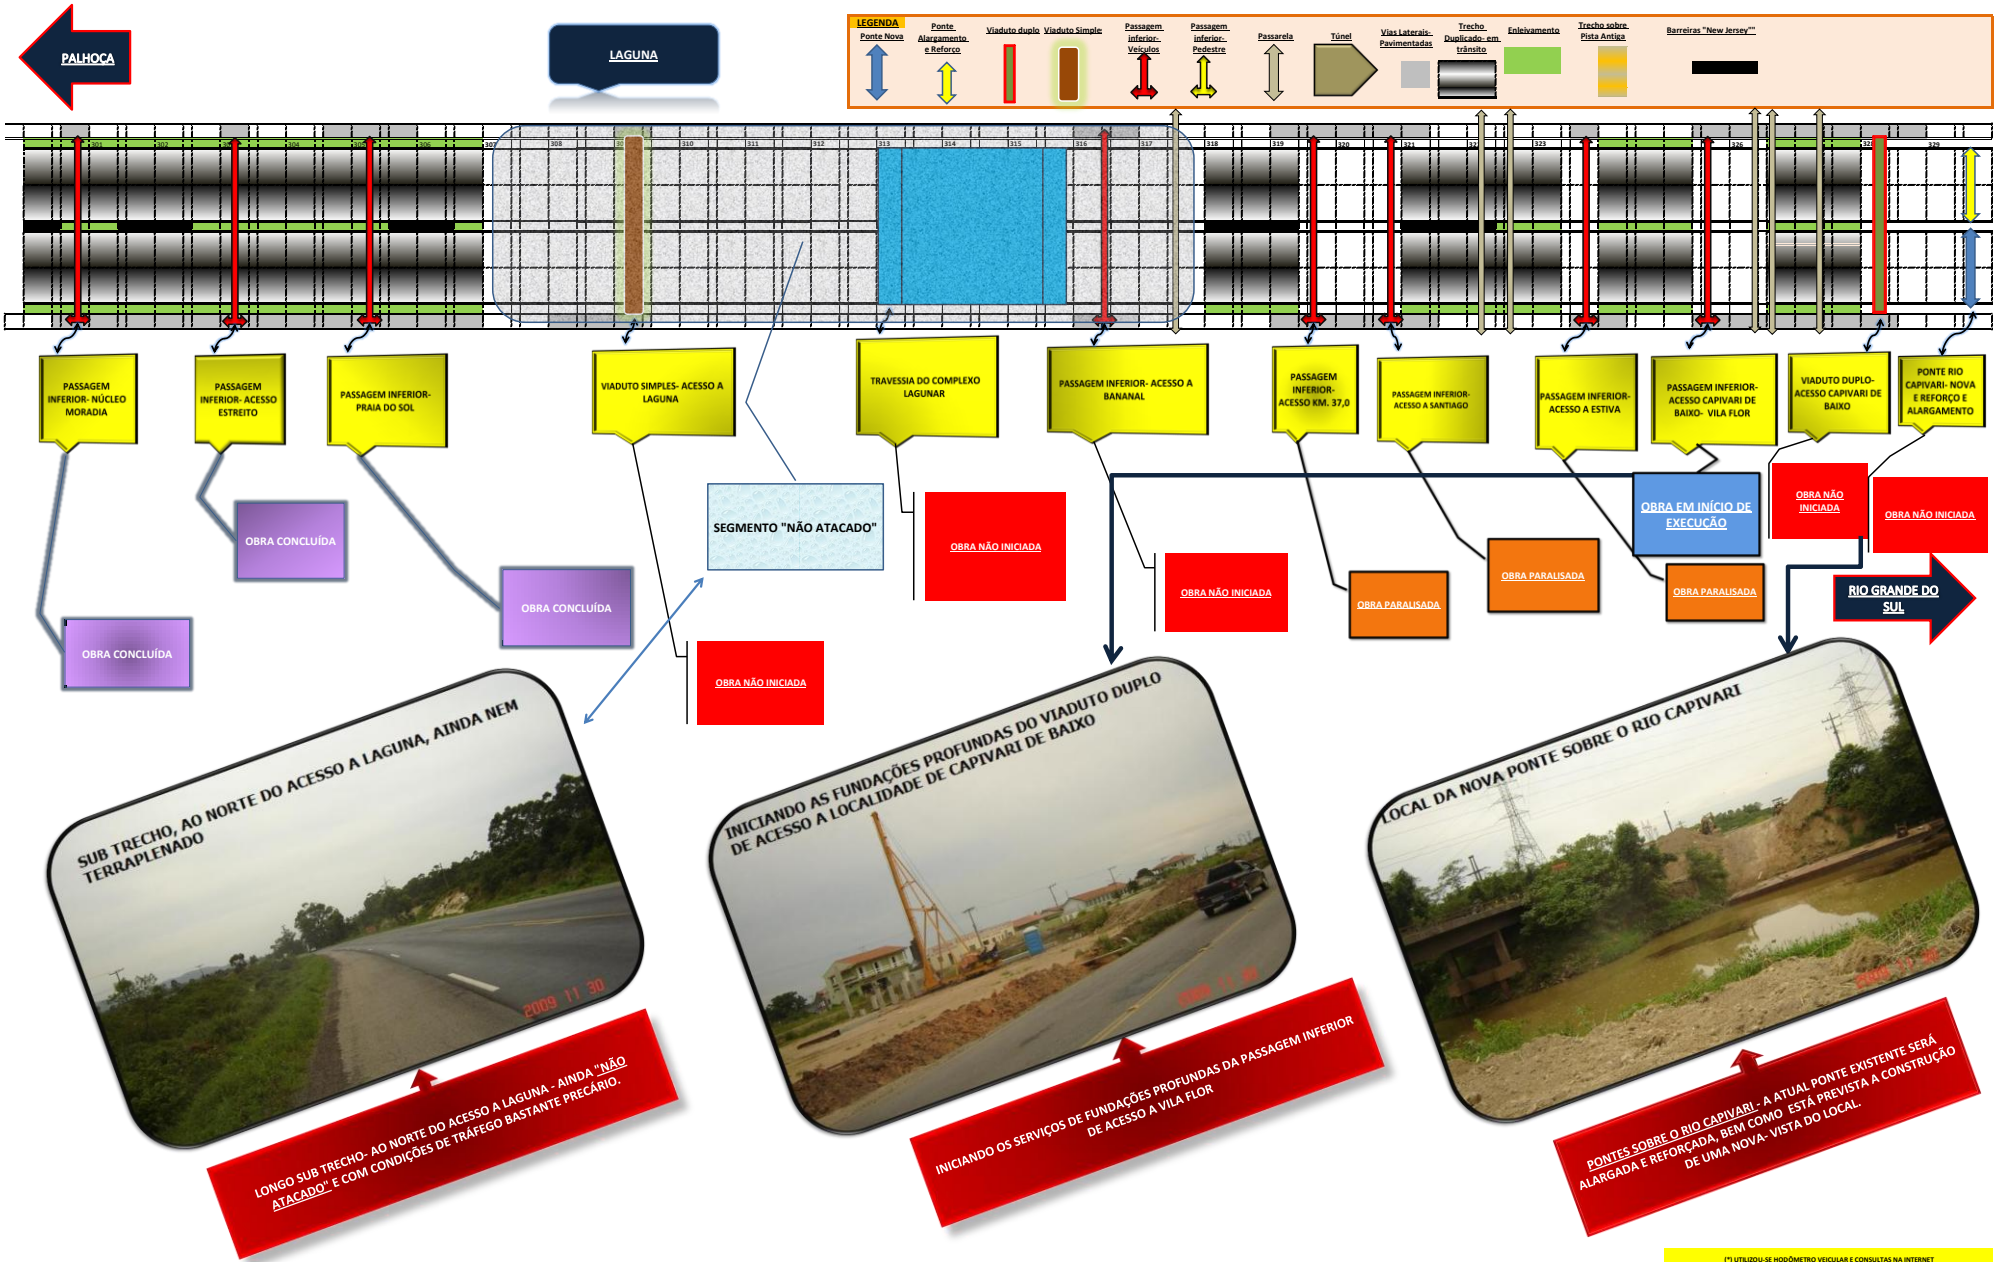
PALHOCA

LAGUNA

LEGENDA
Ponte Nova
Ponte Alargamento e Reforco
Viaduto duplo
Viaduto Simple
Passagem inferior-Veiculos
Passagem inferior-Pedestre
Passarela
Túnel
Vias Laterais-Pavimentadas
Trecho Duplicado- em trânsito
Enleivamento
Trecho sobre Pista Antiga
Barreiras "New Jersey"

301 302 303 304 305 306 307 308 309 310 311 312 313 314 315 316 317 318 319 320 321 322 323 324 325 326 327 328 329

PASSAGEM INFERIOR- NÚCLEO MORADIA

PASSAGEM INFERIOR- ACESSO ESTREITO

PASSAGEM INFERIOR-PRAIA DO SOL

VIADUTO SIMPLES- ACESSO A LAGUNA

TRAVESSIA DO COMPLEXO LAGUNAR

PASSAGEM INFERIOR- ACESSO A BANANAL

PASSAGEM INFERIOR-ACESSO KM. 37,0

PASSAGEM INFERIOR-ACESSO A SANTIAGO

PASSAGEM INFERIOR-ACESSO A ESTIVA

PASSAGEM INFERIOR-ACESSO CAPIVARI DE BAIXO- VILA FLOR

VIADUTO DUPLO-ACESSO CAPIVARI DE BAIXO

PONTE RIO CAPIVARI- NOVA E REFORÇO E ALARGAMENTO

OBRA CONCLUÍDA

OBRA CONCLUÍDA

OBRA CONCLUÍDA

SEGMENTO "NÃO ATACADO"

OBRA NÃO INICIADA

OBRA NÃO INICIADA

OBRA NÃO INICIADA

OBRA PARALISADA

OBRA PARALISADA

OBRA PARALISADA

OBRA EM INÍCIO DE EXECUÇÃO

OBRA NÃO INICIADA

OBRA NÃO INICIADA

RIO GRANDE DO SUL

SUB TRECHO, AO NORTE DO ACESSO A LAGUNA, AINDA NEM TERRAPLENADO

2009 11 30

INICIANDO AS FUNDAÇÕES PROFUNDAS DO VIADUTO DUPLO DE ACESSO A LOCALIDADE DE CAPIVARI DE BAIXO

2009 11 30

LOCAL DA NOVA PONTE SOBRE O RIO CAPIVARI

2009 11 30

LONGO SUB TRECHO- AO NORTE DO ACESSO A LAGUNA - AINDA "NÃO ATACADO" E COM CONDIÇÕES DE TRÁFEGO BASTANTE PRECÁRIO.

INICIANDO OS SERVIÇOS DE FUNDAÇÕES PROFUNDAS DA PASSAGEM INFERIOR DE ACESSO A VILA FLOR

PONTES SOBRE O RIO CAPIVARI - A ATUAL PONTE EXISTENTE SERÁ ALARGADA E REFORÇADA, BEM COMO ESTÁ PREVISTA A CONSTRUÇÃO DE UMA NOVA- VISTA DO LOCAL.

(*) UTILIZOU-SE HODÔMETRO VEICULAR E CONSULTAS NA INTERNET